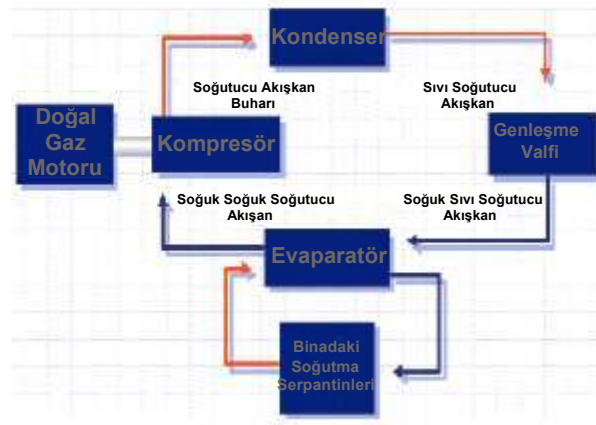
Kondenser

Soğutucu Akışkan Buharı

Sıvı Soğutucu Akışkan

Doğal Gaz Motoru

Kompresör

Genleşme Valfi

Soğuk Soğuk Soğutucu Akışan

Soğuk Sıvı Soğutucu Akışkan

Evaparatör

Binadaki Soğutma Serpantinleri